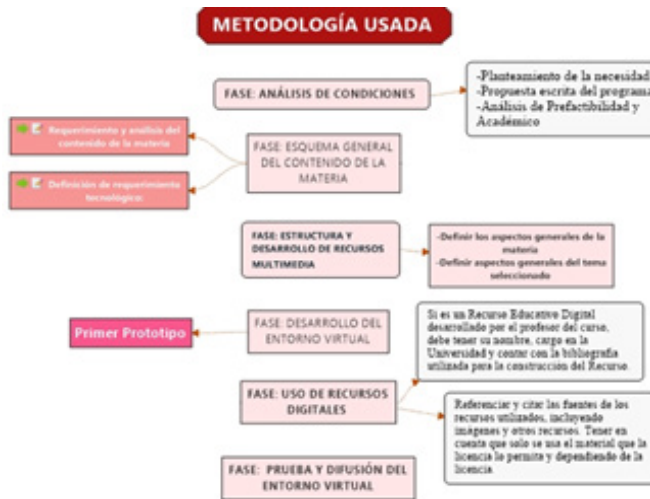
METODOLOGÍA USADA

FASE: ANÁLISIS DE CONDICIONES

-Planteamiento de la necesidad
-Propuesta escrita del programa
-Análisis de Prefactibilidad y Académico

Requerimiento y análisis del contenido de la materia

Definición de requerimiento tecnológico

FASE: ESQUEMA GENERAL DEL CONTENIDO DE LA MATERIA

FASE: ESTRUCTURA Y DESARROLLO DE RECURSOS MULTIMEDIA

-Definir los aspectos generales de la materia
-Definir aspectos generales del tema seleccionado

Primer Prototipo

FASE: DESARROLLO DEL ENTORNO VIRTUAL

Si es un Recurso Educativo Digital desarrollado por el profesor del curso, debe tener su nombre, cargo en la Universidad y contar con la bibliografía utilizada para la construcción del Recurso.

FASE: USO DE RECURSOS DIGITALES

Referenciar y citar las fuentes de los recursos utilizados, incluyendo imágenes y otros recursos. Tener en cuenta que solo se usa el material que la licencia lo permite y dependiendo de la licencia.

FASE: PRUEBA Y DIFUSIÓN DEL ENTORNO VIRTUAL